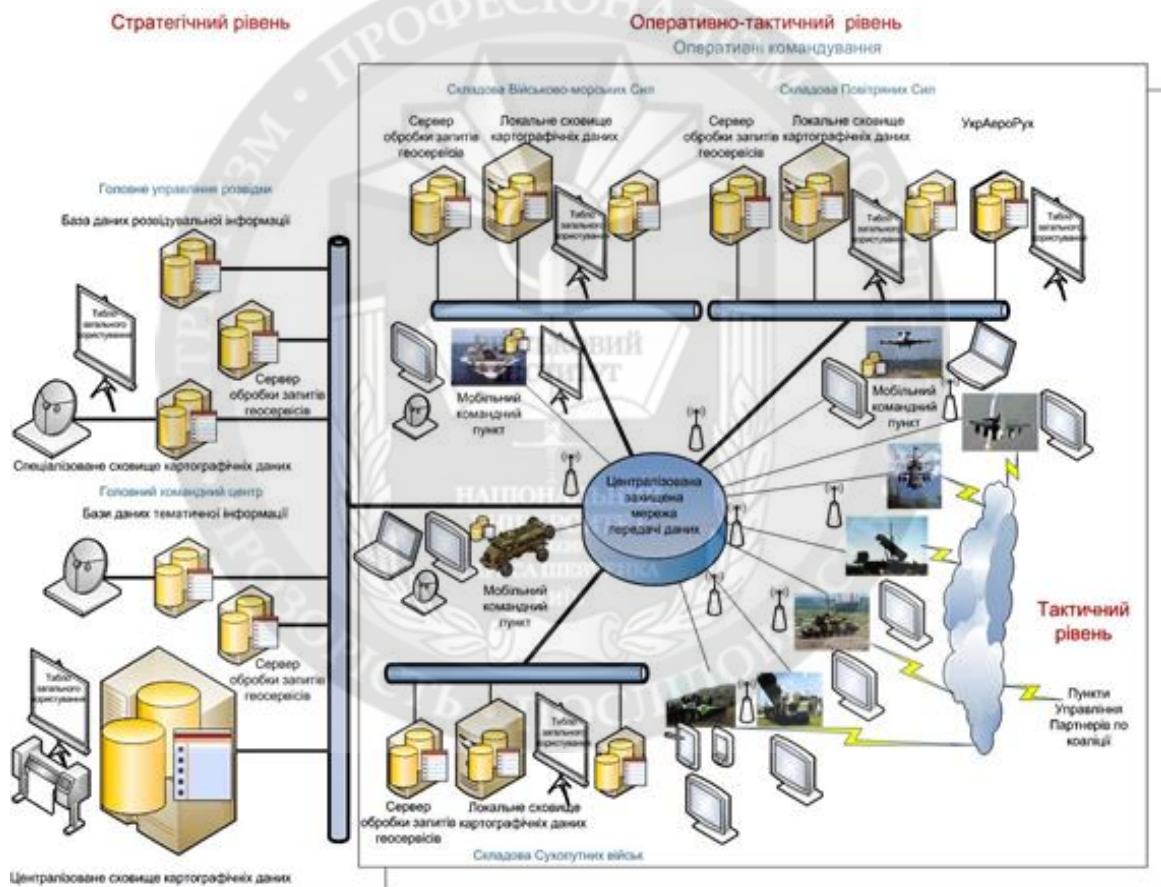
Стратегічний рівень

Оперативно-тактичний рівень

Оперативні командування

Складова Військово-морських Сил

Складова Повітряних Сил

Сервер обробки запитів геосервісів

Локальне сховище картографічних даних

Сервер обробки запитів геосервісів

Локальне сховище картографічних даних

УкрАероРух

Табло загального користування

Табло загального користування

Табло загального користування

Головне управління розвідки

База даних розвідувальної інформації

Табло загального користування

Сервер обробки запитів геосервісів

Спеціалізоване сховище картографічних даних

Мобільний командний пункт

Мобільний командний пункт

Централізована захищена мережа передачі даних

Головний командний центр

Бази даних тематичної інформації

Мобільний командний пункт

Сервер обробки запитів геосервісів

Тактичний рівень

Табло загального користування

Пункти Управління Партнерів по коаліції

Табло загального користування

Сервер обробки запитів геосервісів

Локальне сховище картографічних даних

Складова Сухопутних військ

Централізоване сховище картографічних даних